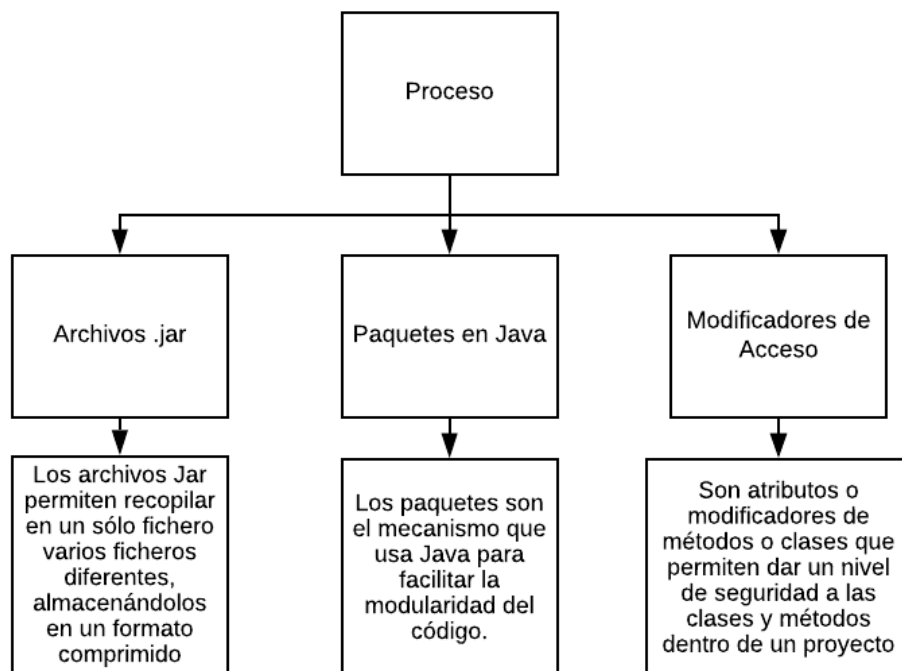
Proceso

Archivos .jar

Los archivos Jar permiten recopilar en un sólo fichero varios ficheros diferentes, almacenándolos en un formato comprimido

Paquetes en Java

Los paquetes son el mecanismo que usa Java para facilitar la modularidad del código.

Modificadores de Acceso

Son atributos o modificadores de métodos o clases que permiten dar un nivel de seguridad a las clases y métodos dentro de un proyecto